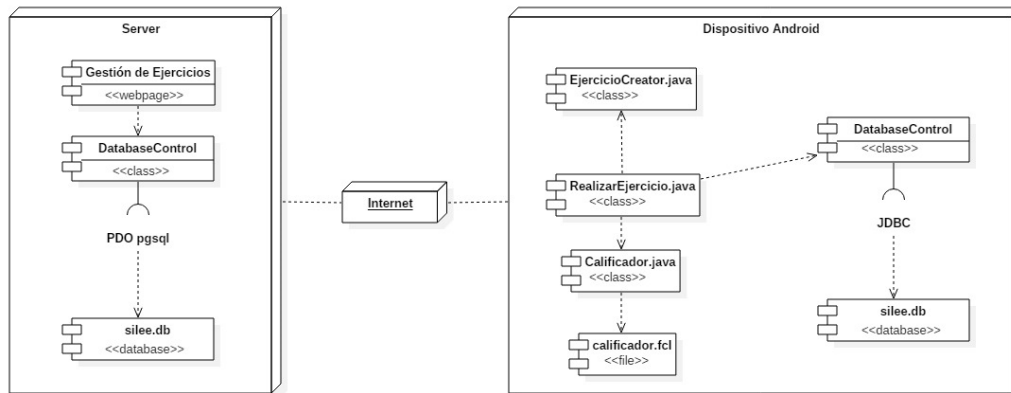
Server

Gestión de Ejercicios
<<webpage>>

DatabaseControl
<<class>>

PDO pgsql

silee.db
<<database>>

Internet

Dispositivo Android

EjercicioCreator.java
<<class>>

RealizarEjercicio.java
<<class>>

Calificador.java
<<class>>

calificador.fcl
<<file>>

DatabaseControl
<<class>>

JDBC

silee.db
<<database>>